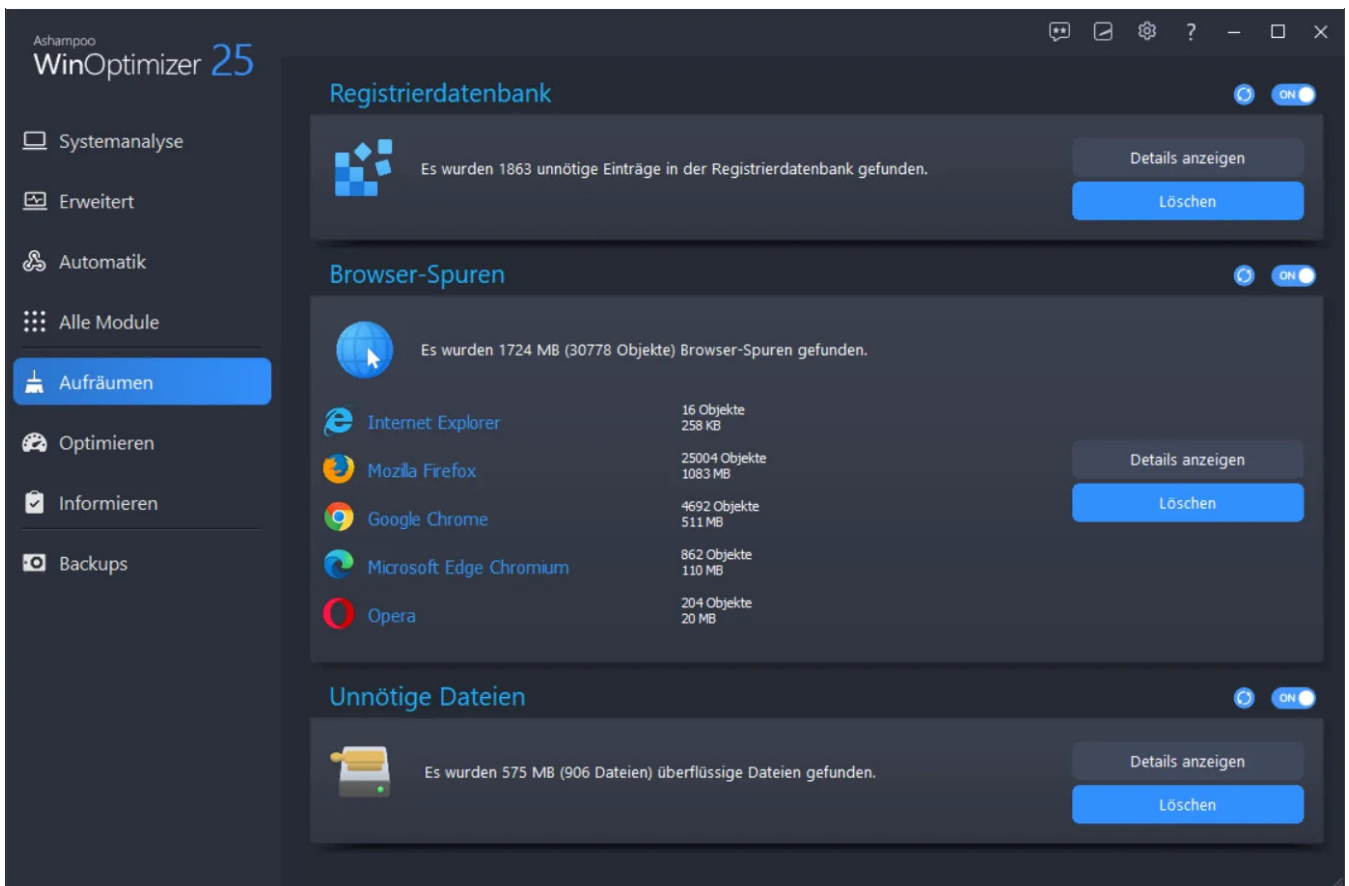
Ashampoo
WinOptimizer 25

? – □ ×

Systemanalyse
Erweitert
Automatik
Alle Module
Aufräumen
Optimieren
Informieren
Backups

Registrierdatenbank
ON

Es wurden 1863 unnötige Einträge in der Registrierdatenbank gefunden.

Details anzeigen
Löschen

Browser-Spuren
ON

Es wurden 1724 MB (30778 Objekte) Browser-Spuren gefunden.

| | |
|---|---|
| Internet Explorer | 16 Objekte 258 KB |
| Mozilla Firefox | 25004 Objekte 1083 MB |
| Google Chrome | 4692 Objekte 511 MB |
| Microsoft Edge Chromium | 862 Objekte 110 MB |
| Opera | 204 Objekte 20 MB |

Details anzeigen
Löschen

Unnötige Dateien
ON

Es wurden 575 MB (906 Dateien) überflüssige Dateien gefunden.

Details anzeigen
Löschen